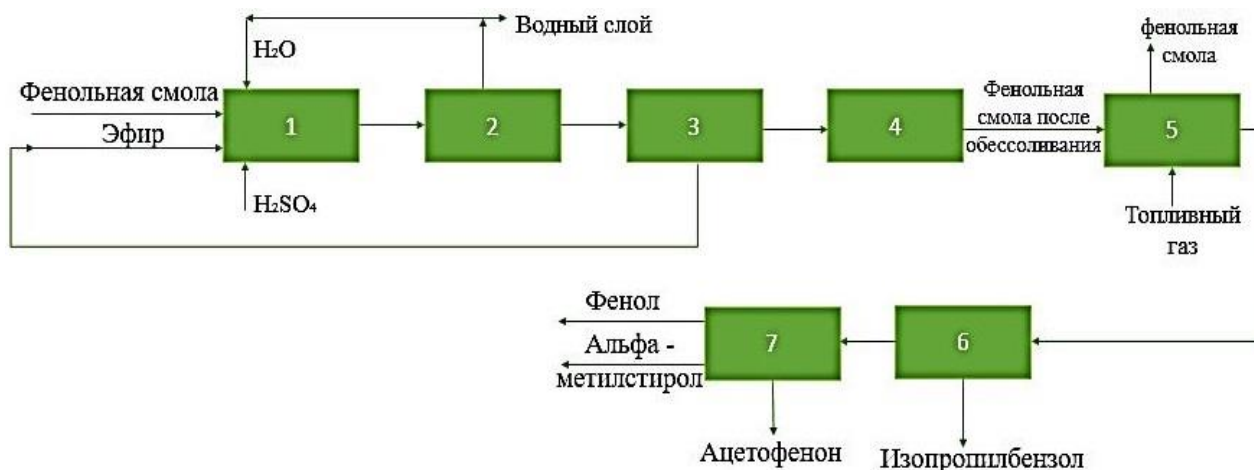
Водный слой

$H_2O$

Фенольная смола

Эфир

1

$H_2SO_4$

2

3

4

Фенольная смола после обессоливания

фенольная смола

5

Топливный газ

Фенол

Альфа - метилстирол

7

6

Ацетофенон

Изопропилбензол